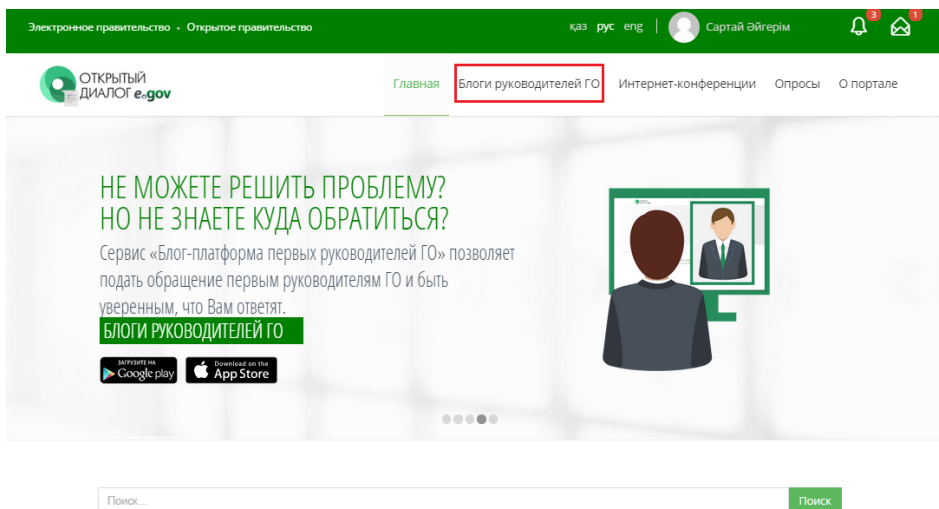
Электронное правительство • Открытое правительство

қаз рус eng

Сартай Әйгерім

3

1

ОТКРЫТЫЙ ДИАЛОГ egov

Главная

Блоги руководителей ГО

Интернет-конференции

Опросы

О портале

НЕ МОЖЕТЕ РЕШИТЬ ПРОБЛЕМУ?
НО НЕ ЗНАЕТЕ КУДА ОБРАТИТЬСЯ?

Сервис «Блог-платформа первых руководителей ГО» позволяет подать обращение первым руководителям ГО и быть уверенным, что Вам ответят.

БЛОГИ РУКОВОДИТЕЛЕЙ ГО

ЗАГРУЗИТЕ НА Google play

Download on the App Store

Поиск...

Поиск